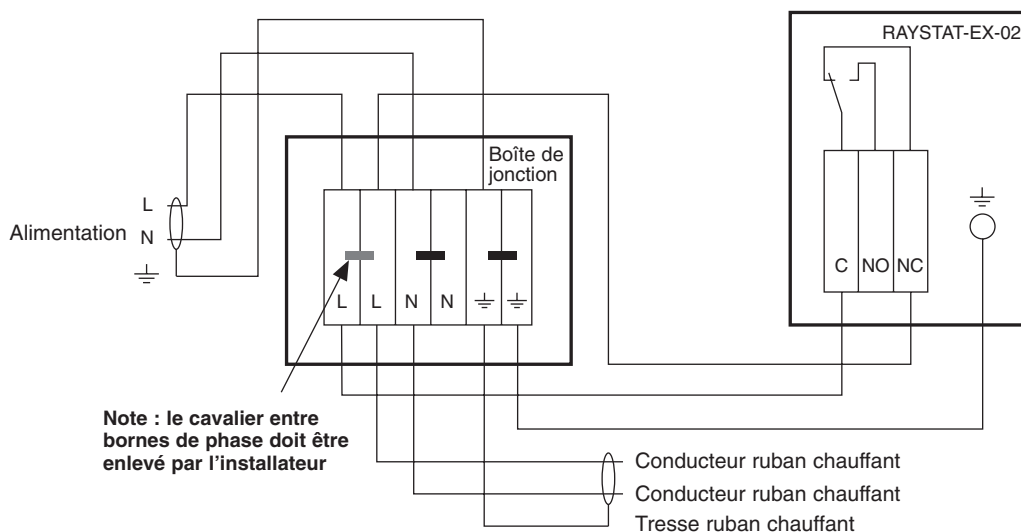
RAYSTAT-EX-02

Boîte de jonction

L
Alimentation N
⏚

L L N N ⏚ ⏚

C NO NC

⏚

**Note : le cavalier entre bornes de phase doit être enlevé par l'installateur**

Conducteur ruban chauffant
Conducteur ruban chauffant
Tresse ruban chauffant